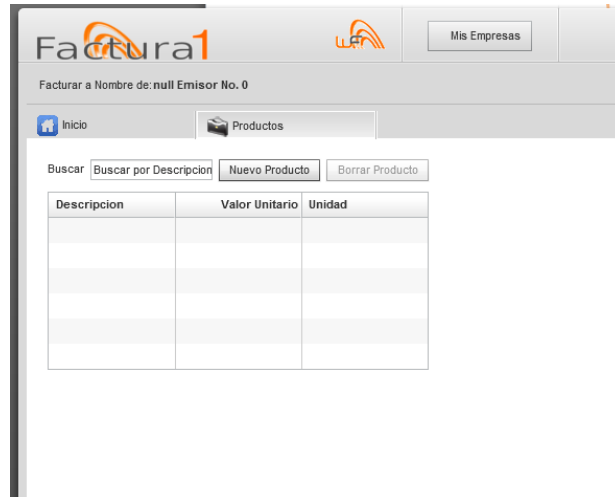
Factura1

Mis Empresas

Facturar a Nombre de: null Emisor No. 0

Inicio

Productos

Buscar Buscar por Descripcion Nuevo Producto Borrar Producto

| Descripcion | Valor Unitario | Unidad |
|---|---|---|
| | | |
| | | |
| | | |
| | | |
| | | |
| | | |